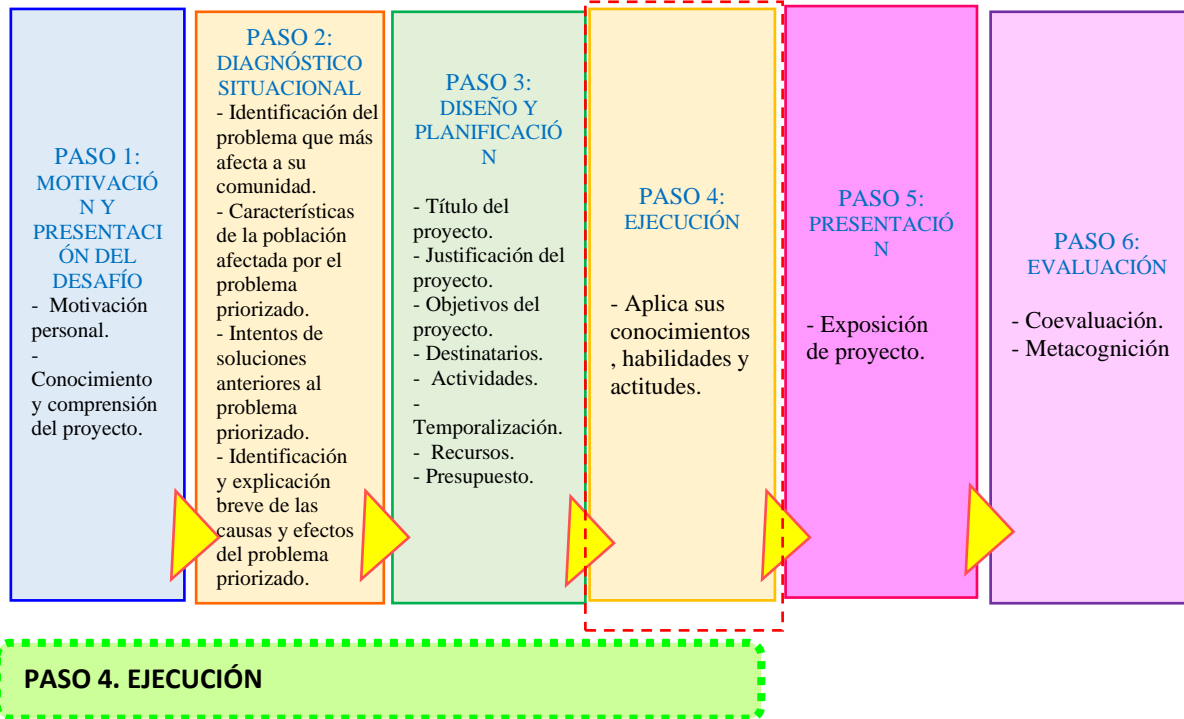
PASO 1: MOTIVACIÓN Y PRESENTACIÓN DEL DESAFÍO
- Motivación personal.
- Conocimiento y comprensión del proyecto.

PASO 2: DIAGNÓSTICO SITUACIONAL
- Identificación del problema que más afecta a su comunidad.
- Características de la población afectada por el problema priorizado.
- Intentos de soluciones anteriores al problema priorizado.
- Identificación y explicación breve de las causas y efectos del problema priorizado.

PASO 3: DISEÑO Y PLANIFICACIÓN
- Título del proyecto.
- Justificación del proyecto.
- Objetivos del proyecto.
- Destinatarios.
- Actividades.
- Temporalización.
- Recursos.
- Presupuesto.

PASO 4: EJECUCIÓN
- Aplica sus conocimientos, habilidades y actitudes.

PASO 5: PRESENTACIÓN
- Exposición de proyecto.

PASO 6: EVALUACIÓN
- Coevaluación.
- Metacognición

PASO 4. EJECUCIÓN